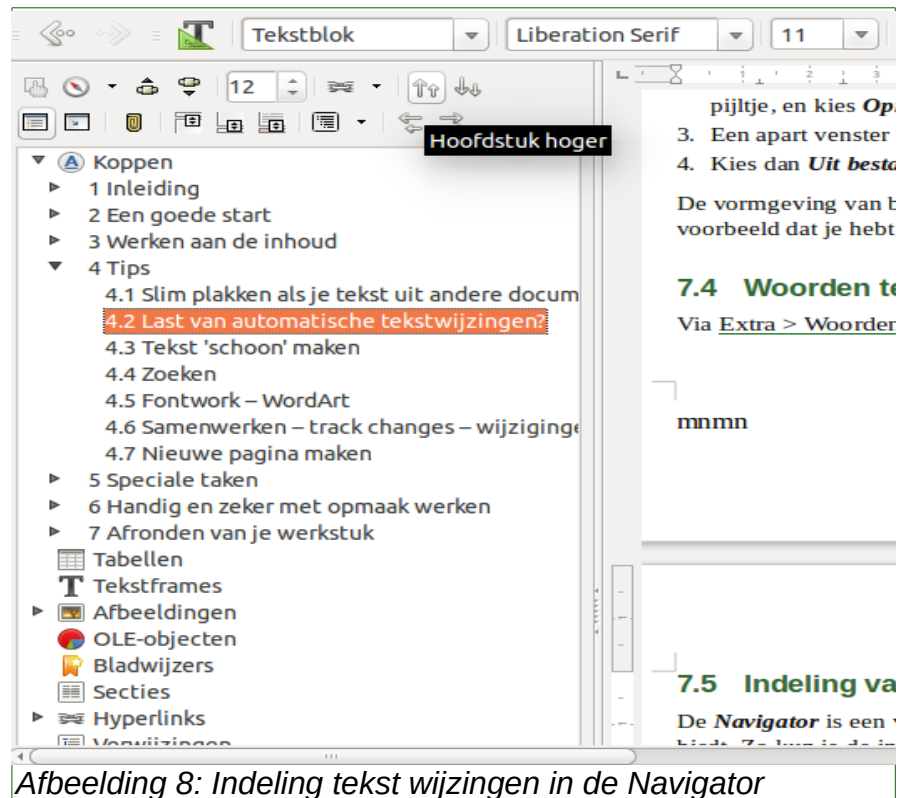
Tekstblok
Liberation Serif
11
12
Hoofdstuk hoger

Koppen
1 Inleiding
2 Een goede start
3 Werken aan de inhoud
4 Tips
4.1 Slim plakken als je tekst uit andere docum
4.2 Last van automatische tekstwijzingen?
4.3 Tekst 'schoon' maken
4.4 Zoeken
4.5 Fontwork – WordArt
4.6 Samenwerken – track changes – wijziging
4.7 Nieuwe pagina maken
5 Speciale taken
6 Handig en zeker met opmaak werken
7 Afronden van je werkstuk
Tabellen
Tekstframes
Afbeeldingen
OLE-objecten
Bladwijzers
Secties
Hyperlinks
Verwijzingen

pijltje, en kies Op
3. Een apart venster
4. Kies dan Uit besto

De vormgeving van b voorbeeld dat je hebt

7.4 Woorden t

Via Extra > Woorden

mnmn

7.5 Indeling va

De Navigator is een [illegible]

Afbeelding 8: Indeling tekst wijzingen in de Navigator